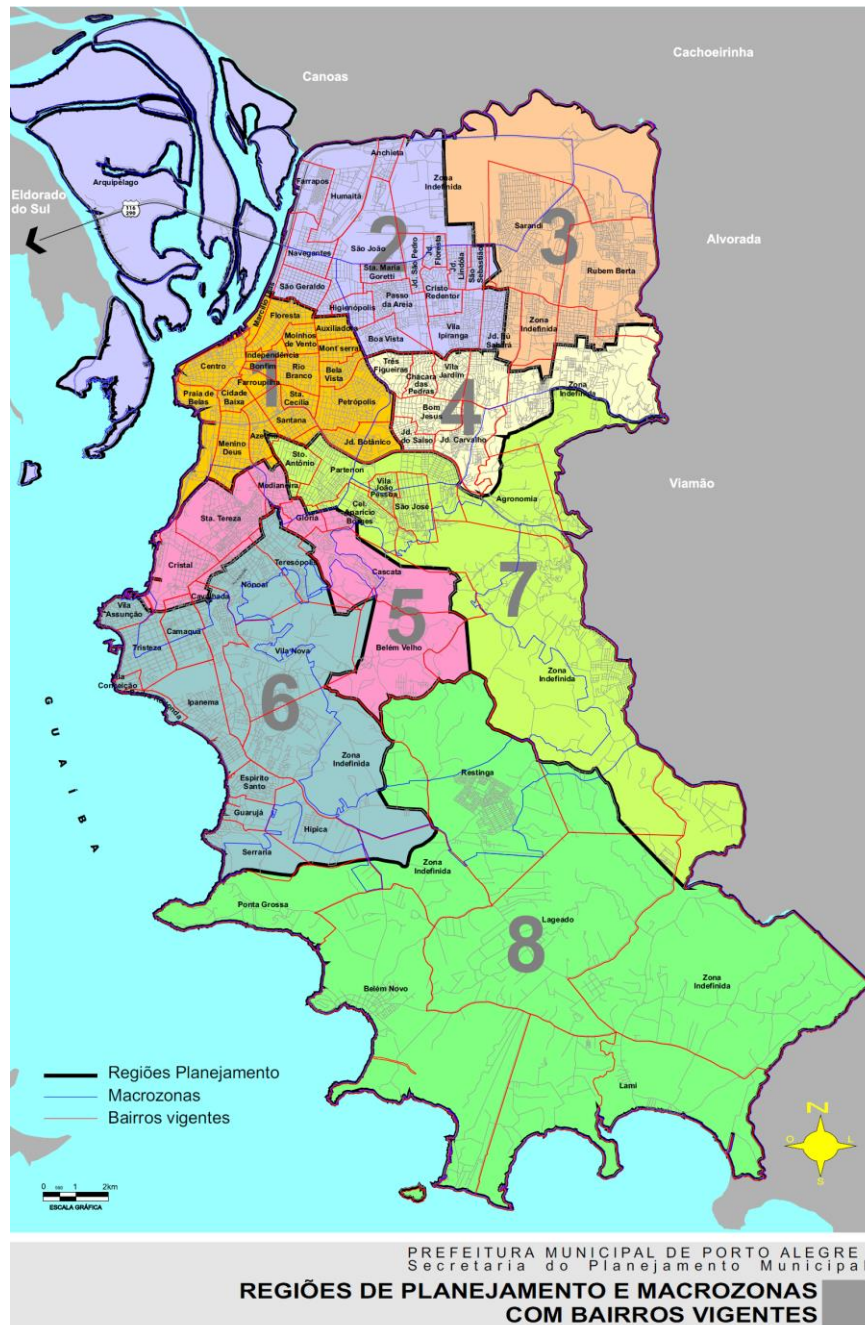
Cachoeirinha

Canoas

Eldorado do Sul

Arquipélago

116 290

Anchieta

Farrapos

Humaitá

Zona Indefinida

2

3

Sarandi

Alvorada

São João

Navegantes

Jd. São Pedro

Jd. Floresta

Lindóia

São Sebastião

Sta. Maria Goretti

São Geraldo

Passo da Areia

Cristo Redentor

Rubem Berta

Higienópolis

Floresta

Auxiliadora

Zona Indefinida

Moinhos de Vento

Mont serrat

Boa Vista

Vila Ipiranga

Jd. Itu Sabará

Centro

Independência

Bonfim

Rio Branco

Bela Vista

Três Figueiras

Vila Jardim

Zona Indefinida

Chácara das Pedras

Farroupilha

Praia de Belas

Cidade Baixa

Sta. Cecília

Petrópolis

Bom Jesus

4

1

Santana

Jd. do Salso

Jd. Carvalho

Menino Deus

Azenha

Jd. Botânico

Sto. Antônio

Partenon

Viamão

Medianeira

Vila João Pessoa

Agronomia

Sta. Tereza

Glória

Cel. Aparício Borges

São José

Cristal

Teresópolis

Cascata

Nonoai

7

Vila Assunção

Cavalhada

5

Camaquã

Tristeza

Vila Nova

Belém Velho

Vila Conceição

Zona Indefinida

Pedra Redonda

Ipanema

6

GUAÍBA

Zona Indefinida

Restinga

Espírito Santo

Guarujá

Hípica

Serraria

Zona Indefinida

Ponta Grossa

Lageado

8

Zona Indefinida

Belém Novo

Regiões Planejamento
Macrozonas
Bairros vigentes

Lami

N
O L
S

0 500 1 2km
ESCALA GRÁFICA

PREFEITURA MUNICIPAL DE PORTO ALEGRE
Secretaria do Planejamento Municipal

REGIÕES DE PLANEJAMENTO E MACROZONAS
COM BAIRROS VIGENTES